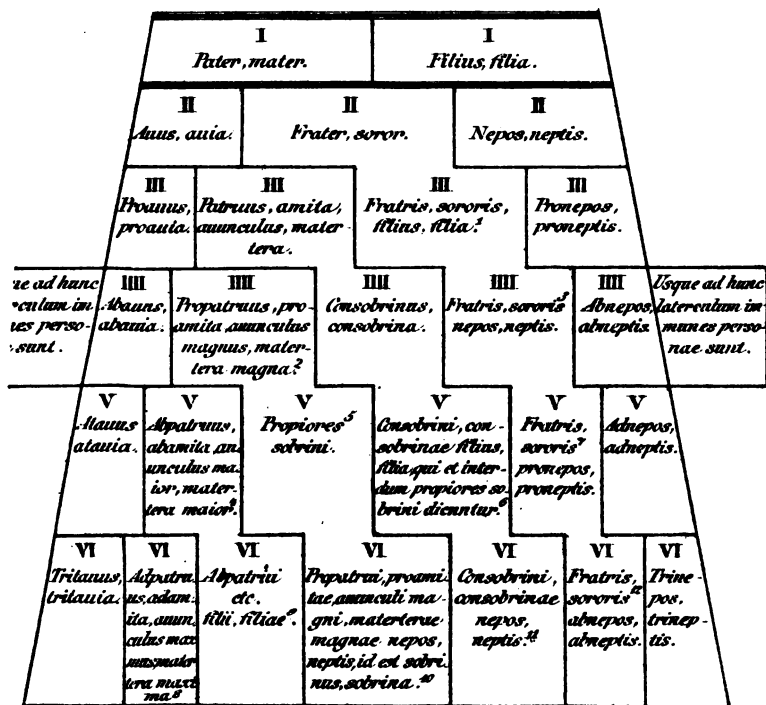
I
Pater, mater.

I
Filius, filia.

II
Auus, auia.

II
Frater, soror.

II
Nepos, neptis.

III
Proauus, proauia.

III
Patruus, amita, auunculus, matertera.

III
Fratris, sororis, filius, filia.$^1$

III
Pronepos, proneptis.

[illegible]e ad hunc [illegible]culum in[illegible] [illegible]es perso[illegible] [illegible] sunt.

IIII
Abauus, abauia.

IIII
Propatruus, proamita, auunculus magnus, matertera magna.$^2$

IIII
Consobrinus, consobrina.

IIII
Fratris, sororis$^3$ nepos, neptis.

IIII
Abnepos, abneptis.

Usque ad hunc laterculum in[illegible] munes personae sunt.

V
Atauus atauia.

V
Abpatruus, abamita, auunculus maior, matertera maior.$^4$

V
Propiores$^5$ sobrini.

V
Consobrini, consobrinae filius, filia, qui et interdum propiores sobrini dicuntur.$^6$

V
Fratris, sororis$^7$ pronepos, proneptis.

V
Adnepos, adneptis.

VI
Tritauus, tritauia.

VI
Adpatruus, adamita, auunculus maximus, matertera maxima.$^8$

VI
Abpatrui$^9$ etc. filii, filiae.$^9$

VI
Propatrui, proamitae, auunculi magni, materterae magnae nepos, neptis, id est sobrinus, sobrina.$^{10}$

VI
Consobrini, consobrinae nepos, neptis.$^{11}$

VI
Fratris, sororis$^{12}$ abnepos, abneptis.

VI
Trinepos, trineptis.